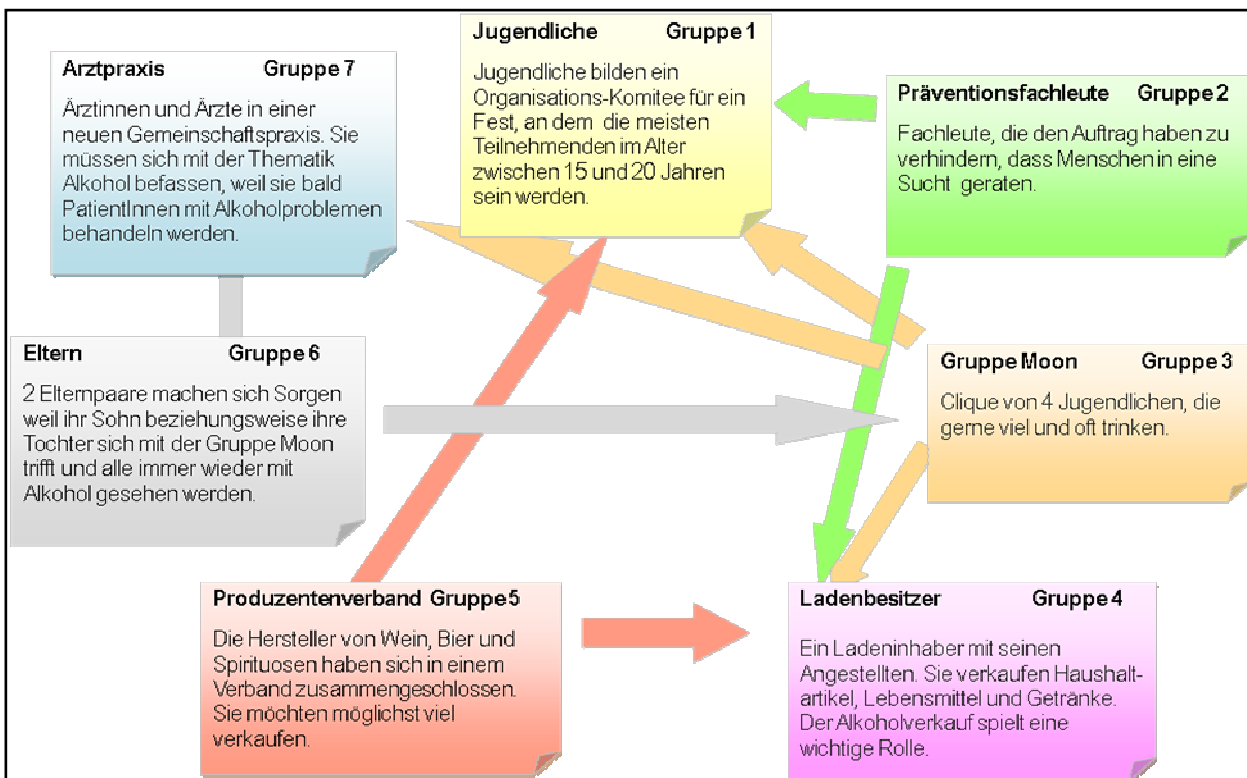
Arztpraxis Gruppe 7

Ärztinnen und Ärzte in einer neuen Gemeinschaftspraxis. Sie müssen sich mit der Thematik Alkohol befassen, weil sie bald PatientInnen mit Alkoholproblemen behandeln werden.

Jugendliche Gruppe 1

Jugendliche bilden ein Organisations-Komitee für ein Fest, an dem die meisten Teilnehmenden im Alter zwischen 15 und 20 Jahren sein werden.

Präventionsfachleute Gruppe 2

Fachleute, die den Auftrag haben zu verhindern, dass Menschen in eine Sucht geraten.

Eltern Gruppe 6

2 Elternpaare machen sich Sorgen weil ihr Sohn beziehungsweise ihre Tochter sich mit der Gruppe Moon trifft und alle immer wieder mit Alkohol gesehen werden.

Gruppe Moon Gruppe 3

Clique von 4 Jugendlichen, die gerne viel und oft trinken.

Produzentenverband Gruppe 5

Die Hersteller von Wein, Bier und Spirituosen haben sich in einem Verband zusammengeschlossen. Sie möchten möglichst viel verkaufen.

Ladenbesitzer Gruppe 4

Ein Ladeninhaber mit seinen Angestellten. Sie verkaufen Haushaltartikel, Lebensmittel und Getränke. Der Alkoholverkauf spielt eine wichtige Rolle.